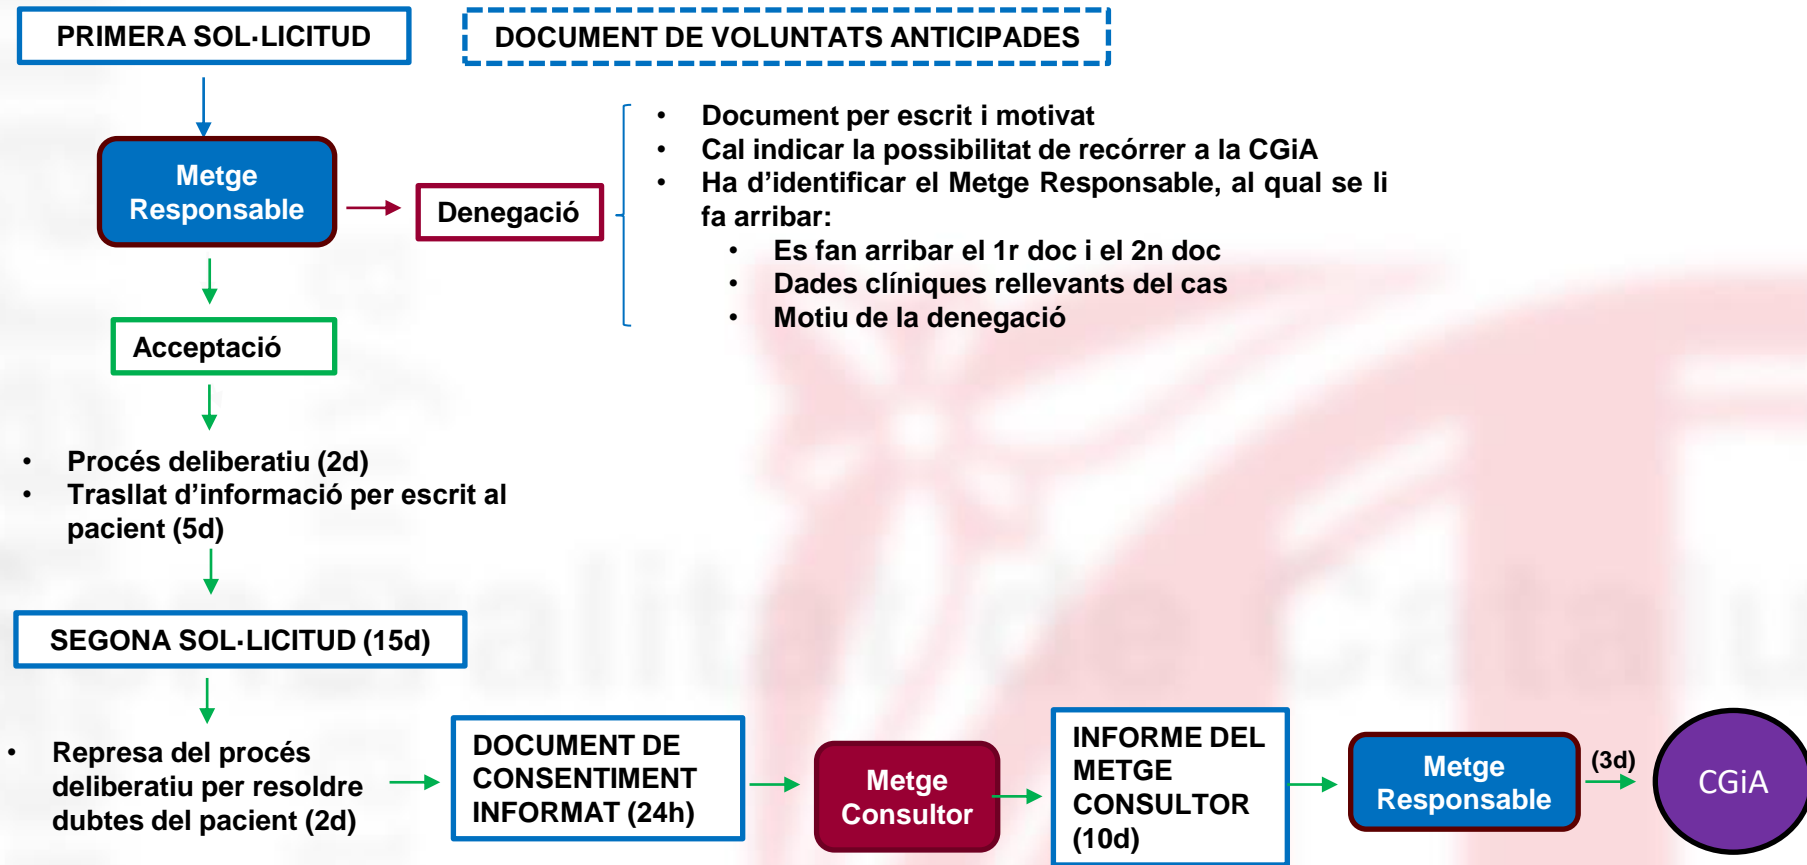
PRIMERA SOL·LICITUD

DOCUMENT DE VOLUNTATS ANTICIPADES

Metge Responsable

Denegació

- Document per escrit i motivat
- Cal indicar la possibilitat de recórrer a la CGiA
- Ha d'identificar el Metge Responsable, al qual se li fa arribar:
  - Es fan arribar el 1r doc i el 2n doc
  - Dades clíniques rellevants del cas
  - Motiu de la denegació

Acceptació

- Procés deliberatiu (2d)
- Trasllat d'informació per escrit al pacient (5d)

SEGONA SOL·LICITUD (15d)

- Represa del procés deliberatiu per resoldre dubtes del pacient (2d)

DOCUMENT DE CONSENTIMENT INFORMAT (24h)

Metge Consultor

INFORME DEL METGE CONSULTOR (10d)

Metge Responsable

(3d)

CGiA